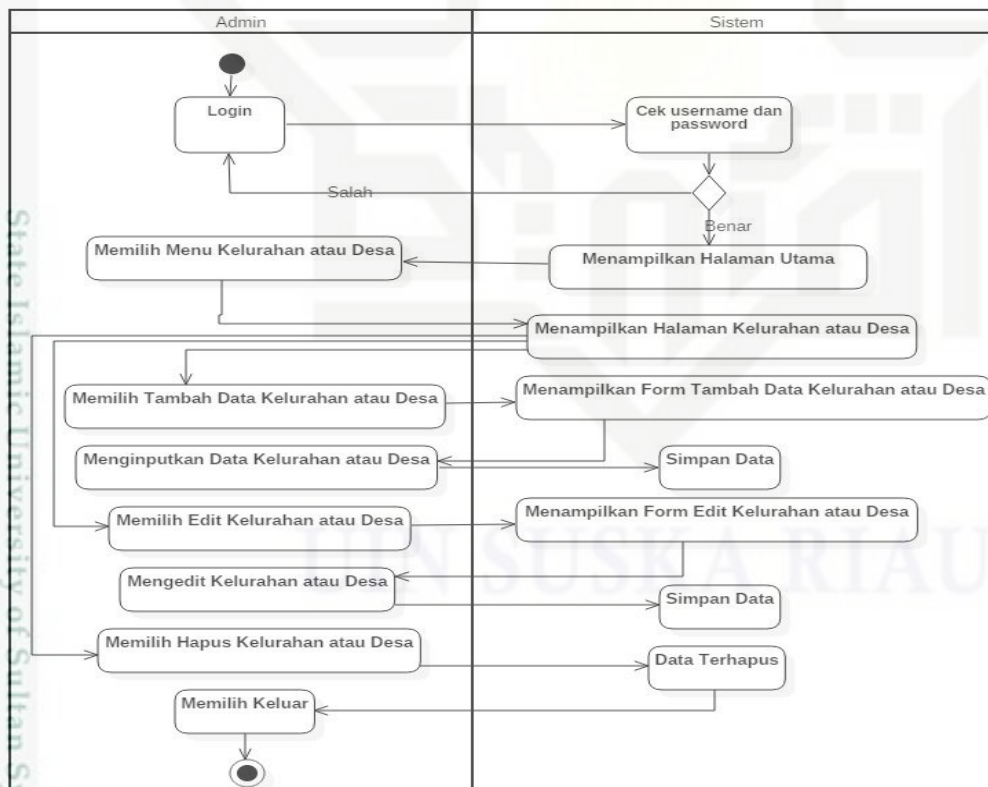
Admin

Sistem

Login

Cek username dan password

Salah

Benar

Memilih Menu Kelurahan atau Desa

Menampilkan Halaman Utama

Menampilkan Halaman Kelurahan atau Desa

Memilih Tambah Data Kelurahan atau Desa

Menampilkan Form Tambah Data Kelurahan atau Desa

Menginputkan Data Kelurahan atau Desa

Simpan Data

Memilih Edit Kelurahan atau Desa

Menampilkan Form Edit Kelurahan atau Desa

Mengedit Kelurahan atau Desa

Simpan Data

Memilih Hapus Kelurahan atau Desa

Data Terhapus

Memilih Keluar

State Islamic University of Sultan S

UIN SUSKA RIAU